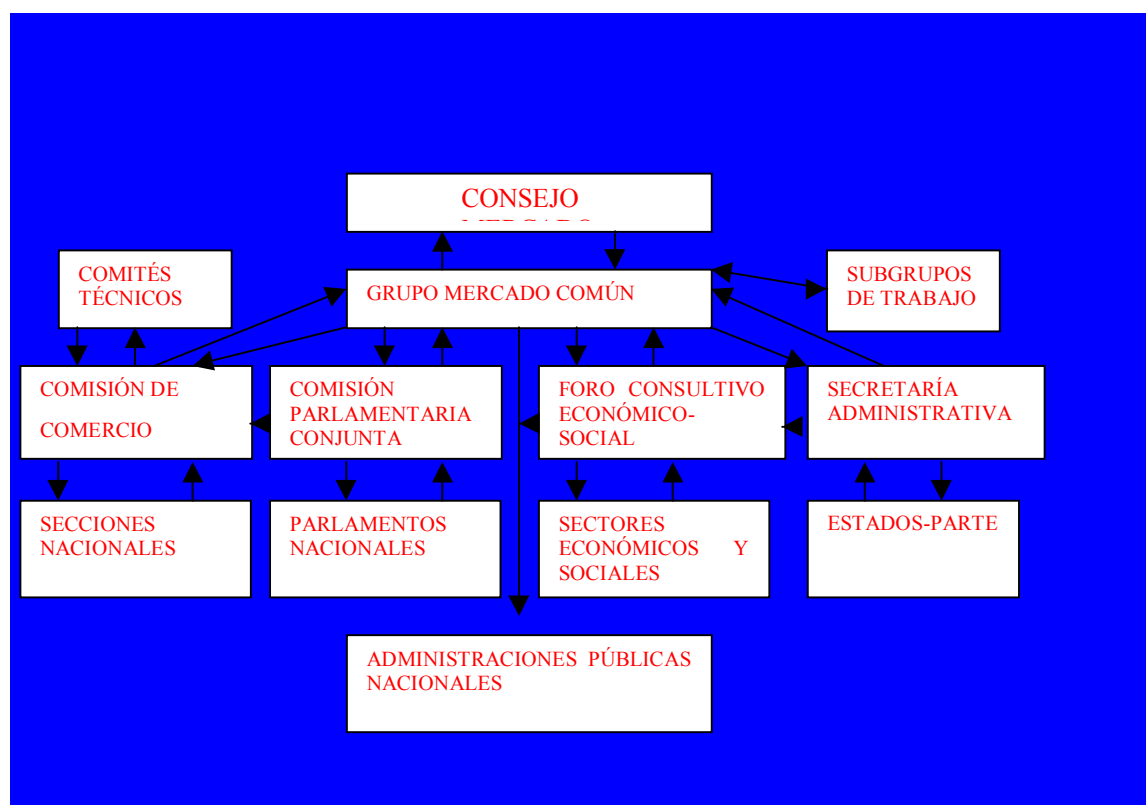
CONSEJO
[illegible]

COMITÉS TÉCNICOS

GRUPO MERCADO COMÚN

SUBGRUPOS DE TRABAJO

COMISIÓN DE

COMERCIO

COMISIÓN PARLAMENTARIA CONJUNTA

FORO CONSULTIVO ECONÓMICO-SOCIAL

SECRETARÍA ADMINISTRATIVA

SECCIONES NACIONALES

PARLAMENTOS NACIONALES

SECTORES ECONÓMICOS Y SOCIALES

ESTADOS-PARTE

ADMINISTRACIONES PÚBLICAS NACIONALES